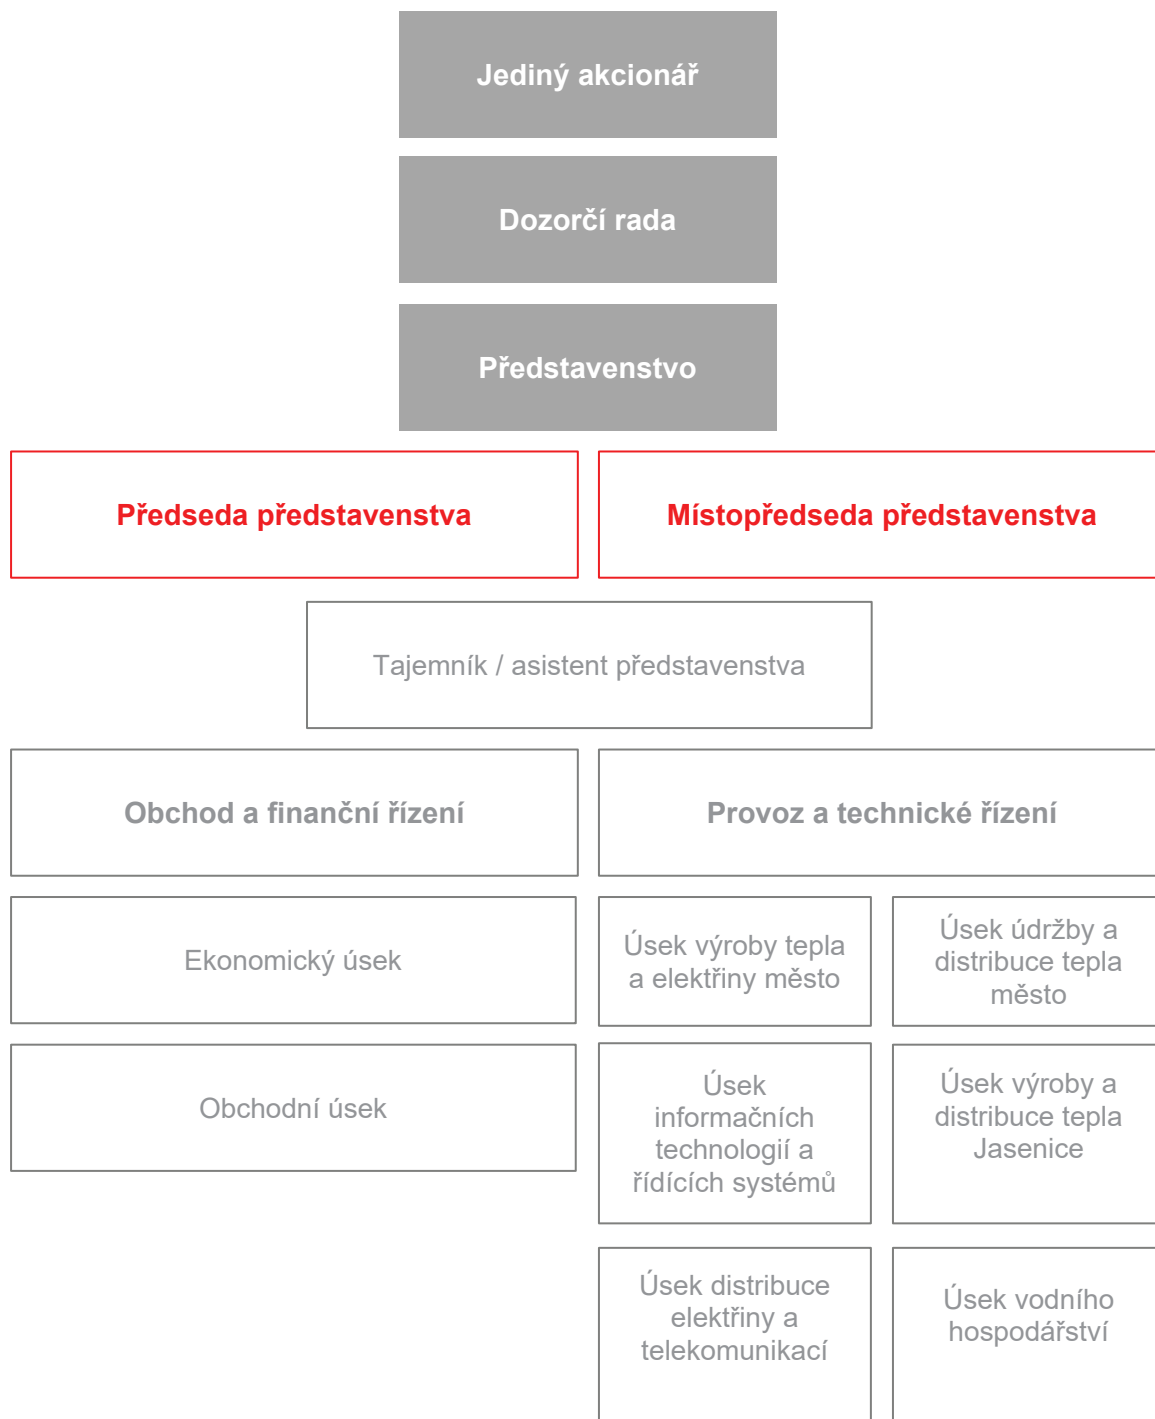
Jediný akcionář

Dozorčí rada

Představenstvo

Předseda představenstva

Místopředseda představenstva

Tajemník / asistent představenstva

Obchod a finanční řízení

Provoz a technické řízení

Ekonomický úsek

Úsek výroby tepla a elektřiny město

Úsek údržby a distribuce tepla město

Obchodní úsek

Úsek informačních technologií a řídících systémů

Úsek výroby a distribuce tepla Jasenice

Úsek distribuce elektřiny a telekomunikací

Úsek vodního hospodářství